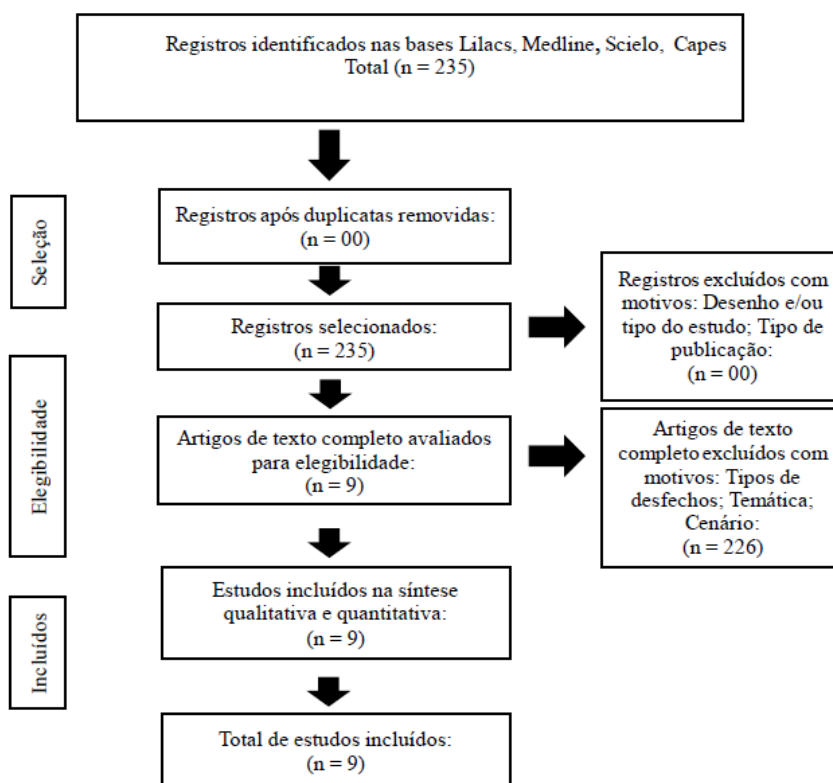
Registros identificados nas bases Lilacs, Medline, Scielo, Capes
Total (n = 235)

Seleção

Registros após duplicatas removidas:
(n = 00)

Registros selecionados:
(n = 235)

Registros excluídos com motivos: Desenho e/ou tipo do estudo; Tipo de publicação:
(n = 00)

Elegibilidade

Artigos de texto completo avaliados para elegibilidade:
(n = 9)

Artigos de texto completo excluídos com motivos: Tipos de desfechos; Temática; Cenário:
(n = 226)

Incluídos

Estudos incluídos na síntese qualitativa e quantitativa:
(n = 9)

Total de estudos incluídos:
(n = 9)